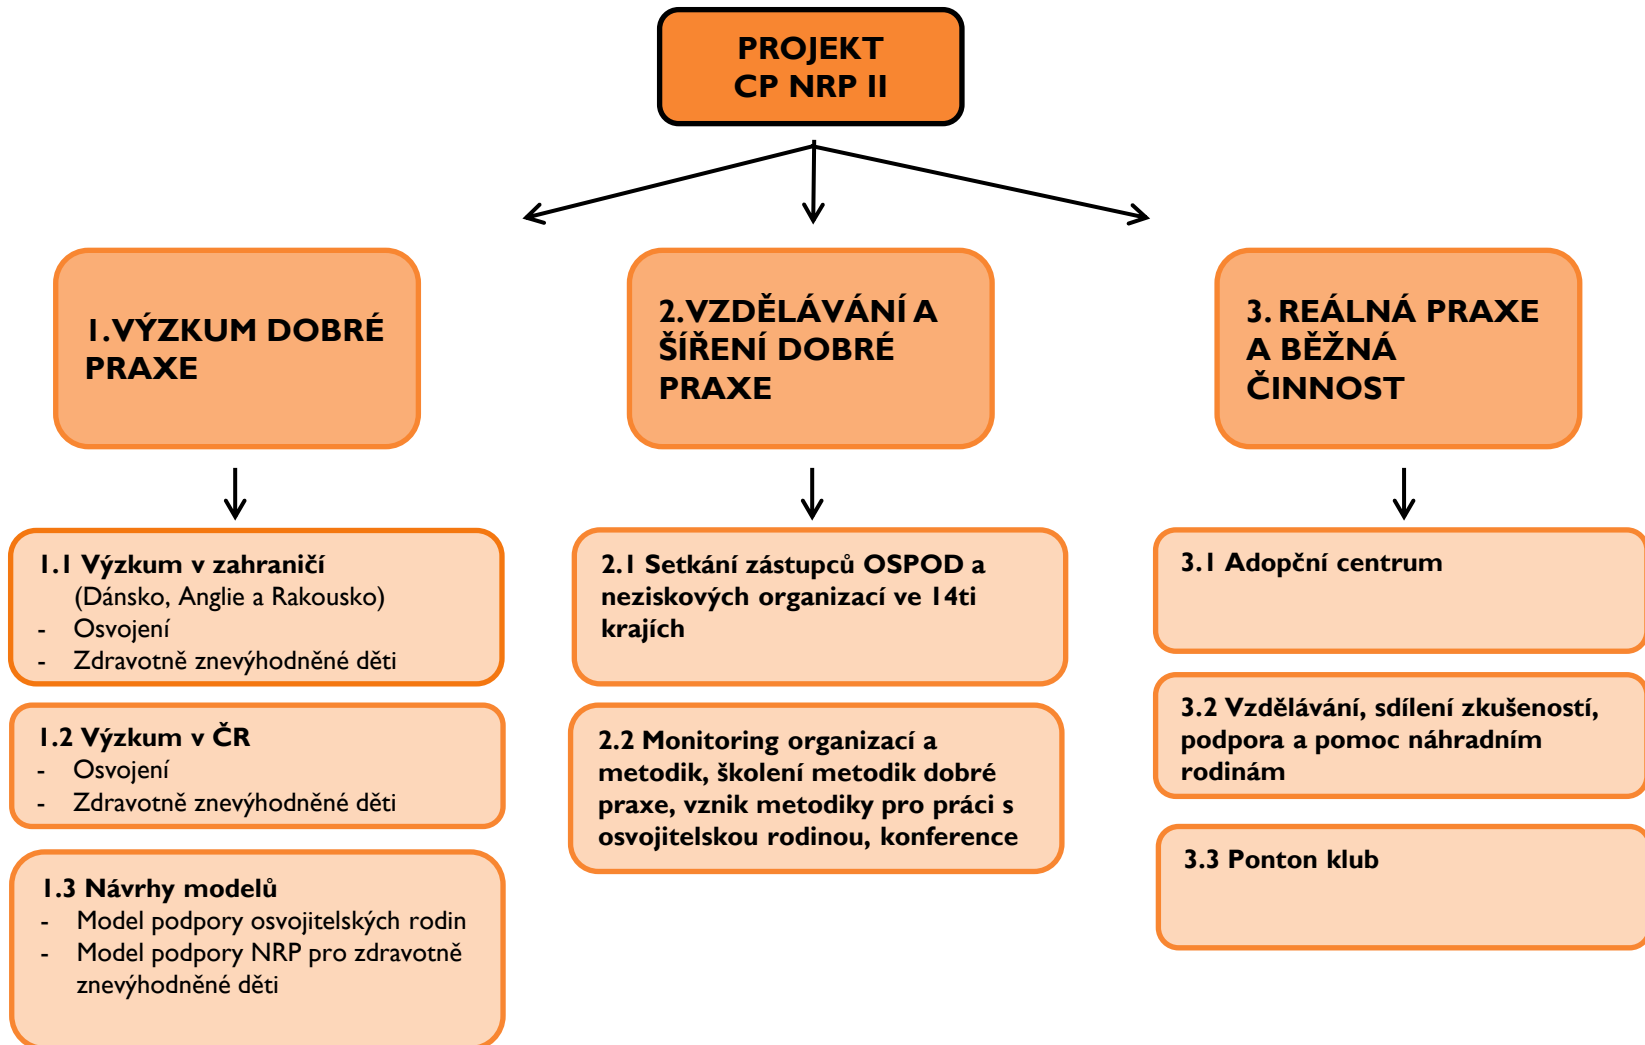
PROJEKT
CP NRP II

1.VÝZKUM DOBRÉ PRAXE

1.1 Výzkum v zahraničí
(Dánsko, Anglie a Rakousko)
- Osvojení
- Zdravotně znevýhodněné děti

1.2 Výzkum v ČR
- Osvojení
- Zdravotně znevýhodněné děti

1.3 Návrhy modelů
- Model podpory osvojitelských rodin
- Model podpory NRP pro zdravotně znevýhodněné děti

2.VZDĚLÁVÁNÍ A ŠÍŘENÍ DOBRÉ PRAXE

2.1 Setkání zástupců OSPOD a neziskových organizací ve 14ti krajích

2.2 Monitoring organizací a metodik, školení metodik dobré praxe, vznik metodiky pro práci s osvojitelskou rodinou, konference

3. REÁLNÁ PRAXE A BĚŽNÁ ČINNOST

3.1 Adopční centrum

3.2 Vzdělávání, sdílení zkušeností, podpora a pomoc náhradním rodinám

3.3 Ponton klub